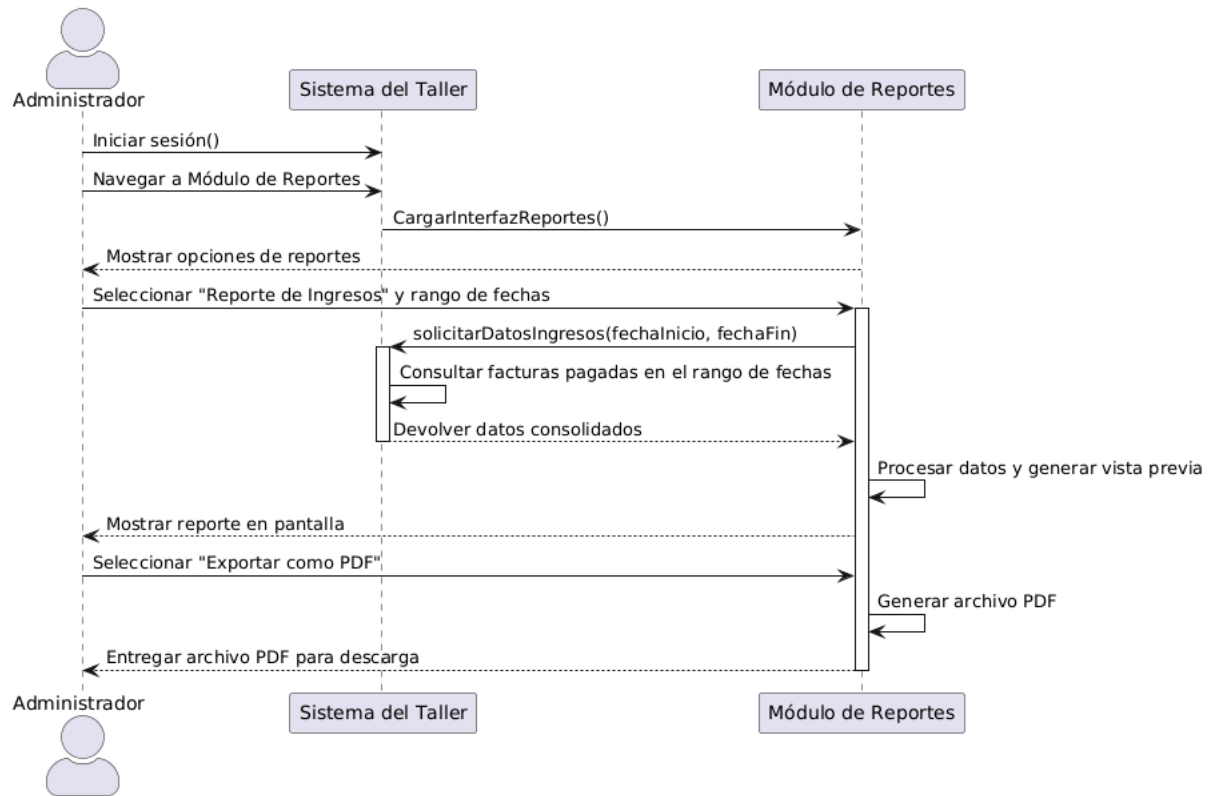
Administrador

Sistema del Taller

Módulo de Reportes

Iniciar sesión()

Navegar a Módulo de Reportes

CargarInterfazReportes()

Mostrar opciones de reportes

Seleccionar "Reporte de Ingresos" y rango de fechas

solicitarDatosIngresos(fechaInicio, fechaFin)

Consultar facturas pagadas en el rango de fechas

Devolver datos consolidados

Procesar datos y generar vista previa

Mostrar reporte en pantalla

Seleccionar "Exportar como PDF"

Generar archivo PDF

Entregar archivo PDF para descarga

Administrador

Sistema del Taller

Módulo de Reportes